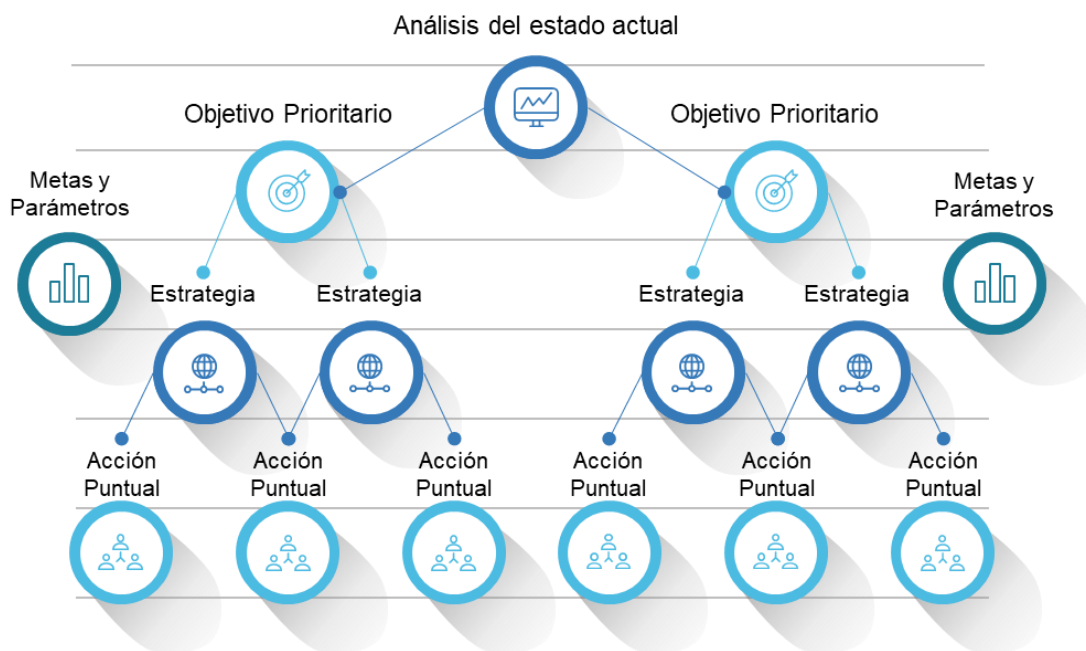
Análisis del estado actual

Objetivo Prioritario

Objetivo Prioritario

Metas y Parámetros

Metas y Parámetros

Estrategia

Estrategia

Estrategia

Estrategia

Acción Puntual

Acción Puntual

Acción Puntual

Acción Puntual

Acción Puntual

Acción Puntual